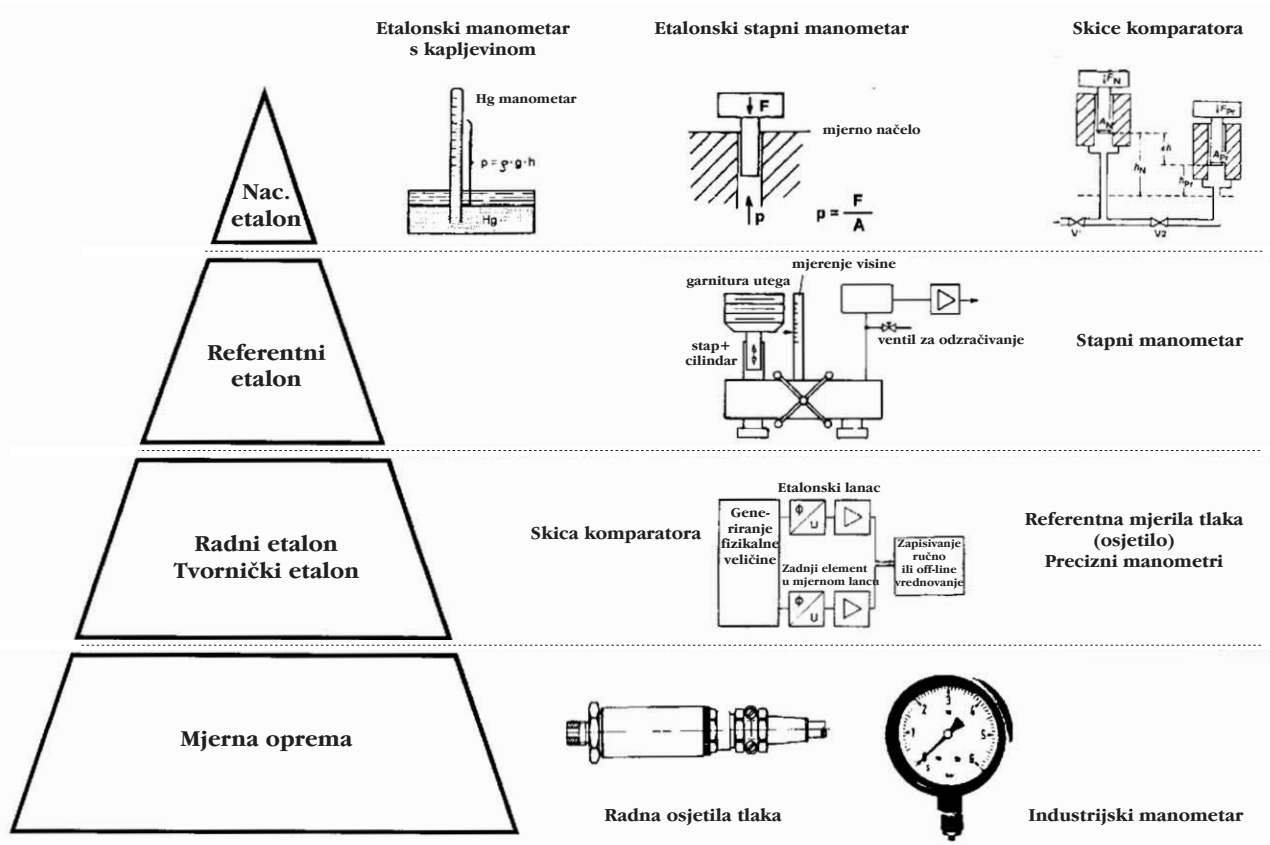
Etalonski manometar s kapljevinom

Etalonski stapni manometar

Skice komparatora

Hg manometar

$p = \rho \cdot g \cdot h$

Hg

F

mjerno načelo

p

$p = \frac{F}{A}$

$F_N$

$A_N$

$\Delta h$

$h_N$

$F_{Pr}$

$A_{Pr}$

$h_{Pr}$

V1

V2

Nac. etalon

mjerenje visine

garnitura utega

stap+ cilindar

ventil za odzračivanje

Referentni etalon

Stapni manometar

Etalonski lanac

Gene-riranje fizikalne veličine

Φ/U

Zadnji element u mjernom lancu

Zapisivanje ručno ili off-line vrednovanje

Φ/U

Skica komparatora

Radni etalon
Tvornički etalon

Referentna mjerila tlaka (osjetilo)
Precizni manometri

Mjerna oprema

1 2 3 4 5 6

Radna osjetila tlaka

Industrijski manometar